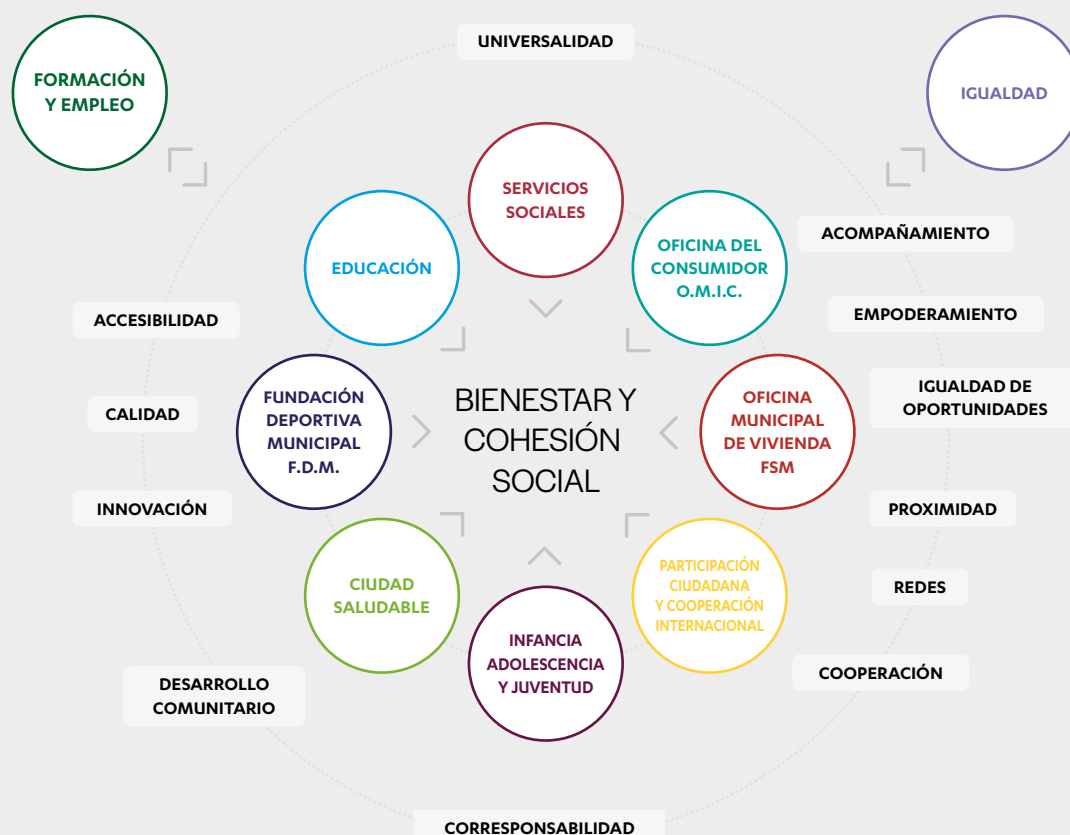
FORMACIÓN Y EMPLEO

UNIVERSALIDAD

IGUALDAD

SERVICIOS SOCIALES

EDUCACIÓN

OFICINA DEL CONSUMIDOR O.M.I.C.

ACOMPAÑAMIENTO

ACCESIBILIDAD

EMPODERAMIENTO

FUNDACIÓN DEPORTIVA MUNICIPAL F.D.M.

BIENESTAR Y COHESIÓN SOCIAL

OFICINA MUNICIPAL DE VIVIENDA FSM

IGUALDAD DE OPORTUNIDADES

CALIDAD

INNOVACIÓN

PROXIMIDAD

CIUDAD SALUDABLE

PARTICIPACIÓN CIUDADANA Y COOPERACIÓN INTERNACIONAL

REDES

INFANCIA ADOLESCENCIA Y JUVENTUD

COOPERACIÓN

DESARROLLO COMUNITARIO

CORRESPONSABILIDAD